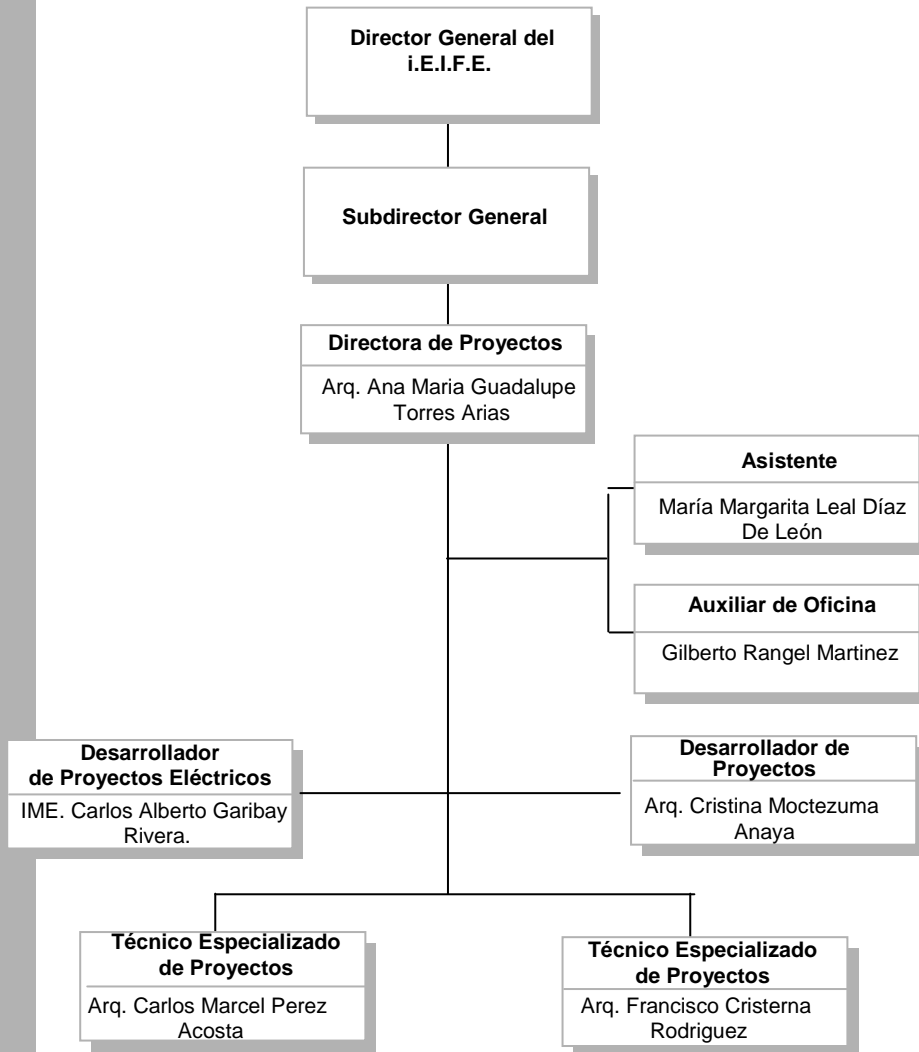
Director General del i.E.I.F.E.

Subdirector General

Directora de Proyectos
Arq. Ana Maria Guadalupe Torres Arias

Asistente
María Margarita Leal Díaz De León

Auxiliar de Oficina
Gilberto Rangel Martinez

Desarrollador de Proyectos Eléctricos
IME. Carlos Alberto Garibay Rivera.

Desarrollador de Proyectos
Arq. Cristina Moctezuma Anaya

Técnico Especializado de Proyectos
Arq. Carlos Marcel Perez Acosta

Técnico Especializado de Proyectos
Arq. Francisco Cristerna Rodriguez